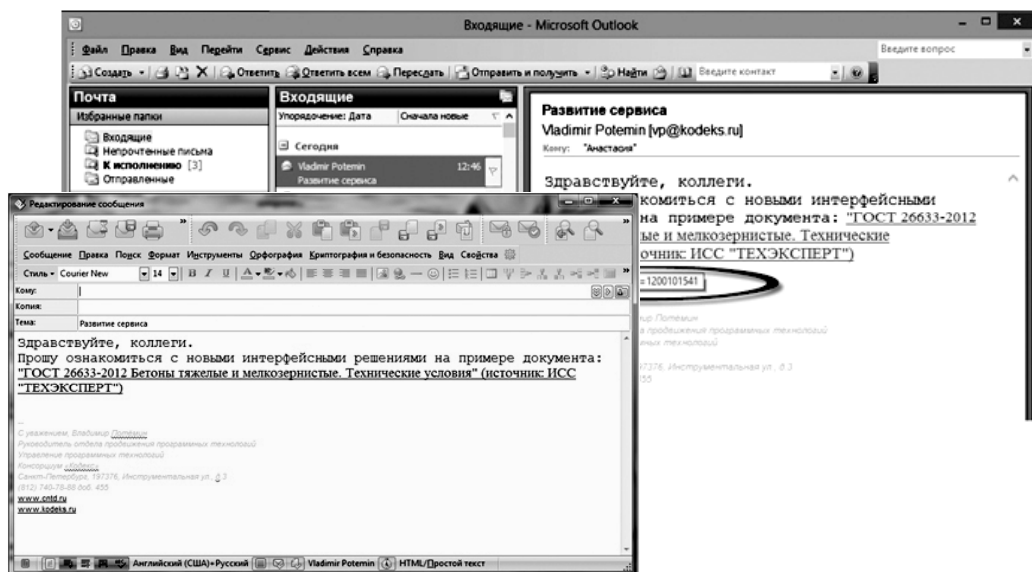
Входящие - Microsoft Outlook

Файл Правка Вид Перейти Сервис Действия Справка

Введите вопрос

Создать | Ответить | Ответить всем | Переслать | Отправить и получить | Найти | Введите контакт

Почта

Избранные папки

Входящие
Непрочтенные письма
К исполнению [3]
Отправленные

Входящие

Упорядочение: Дата | Сначала новые

Сегодня

Vladimir Potemin 12:46
Развитие сервиса

Развитие сервиса

Vladimir Potemin [vp@kodeks.ru]

Кому: "Анастасия"

Здравствуйте, коллеги.
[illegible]комиться с новыми интерфейсными
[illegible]на примере документа: "ГОСТ 26633-2012
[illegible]ые и мелкозернистые. Технические
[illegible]очник: ИСС "ТЕХЭКСПЕРТ")

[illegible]=1200101541

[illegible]р Потемин
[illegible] продвижения программных технологий
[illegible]ных технологий

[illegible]97376, Инструментальная ул., д.3
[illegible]55

Редактирование сообщения

Сообщение Правка Поиск Формат Инструменты Орфография Криптография и безопасность Вид Свойства

Стиль • Courier New 14

Кому:

Копия:

Тема: Развитие сервиса

Здравствуйте, коллеги.
Прошу ознакомиться с новыми интерфейсными решениями на примере документа: "ГОСТ 26633-2012 Бетоны тяжелые и мелкозернистые. Технические условия" (источник: ИСС "ТЕХЭКСПЕРТ")

--
С уважением, Владимир Потемин
Руководитель отдела продвижения программных технологий
Управление программных технологий
Консорциум «Кодекс»
Санкт-Петербург, 197376, Инструментальная ул., д.3
(812) 740-78-88 доб. 455
www.cntd.ru
www.kodeks.ru

Английский (США)+Русский | Vladimir Potemin | HTML/Простой текст